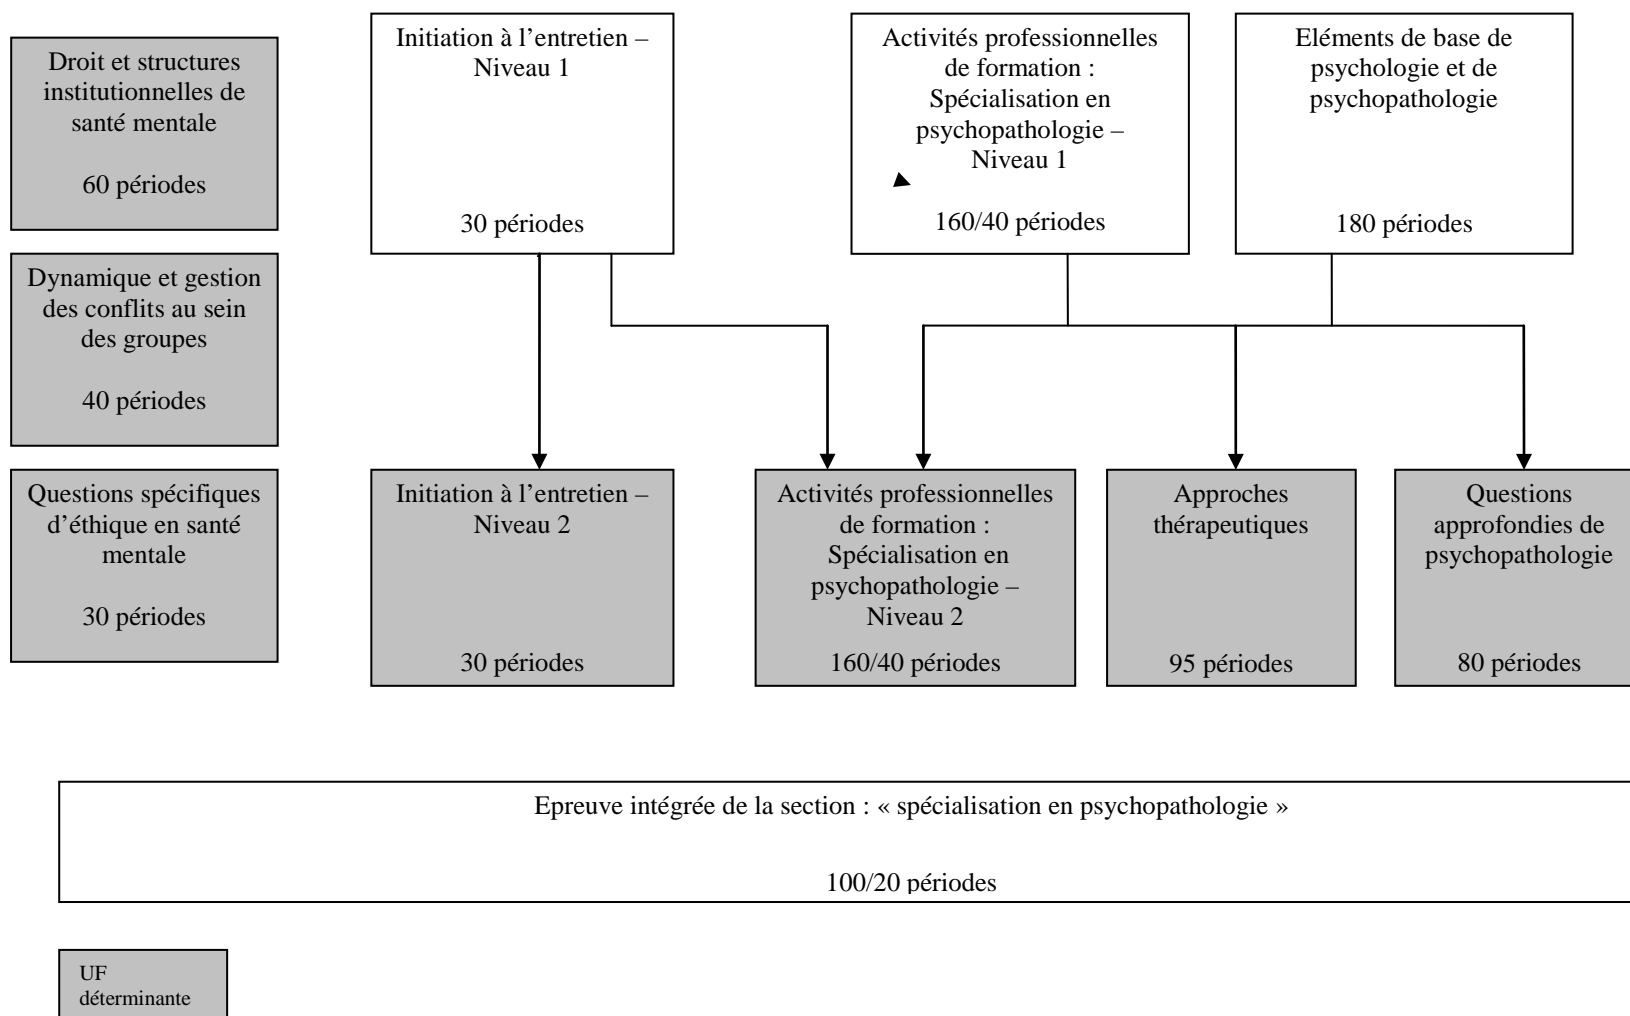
Droit et structures institutionnelles de santé mentale

60 périodes

Dynamique et gestion des conflits au sein des groupes

40 périodes

Questions spécifiques d'éthique en santé mentale

30 périodes

Initiation à l'entretien – Niveau 1

30 périodes

Activités professionnelles de formation : Spécialisation en psychopathologie – Niveau 1

160/40 périodes

Eléments de base de psychologie et de psychopathologie

180 périodes

Initiation à l'entretien – Niveau 2

30 périodes

Activités professionnelles de formation : Spécialisation en psychopathologie – Niveau 2

160/40 périodes

Approches thérapeutiques

95 périodes

Questions approfondies de psychopathologie

80 périodes

Epreuve intégrée de la section : « spécialisation en psychopathologie »

100/20 périodes

UF déterminante